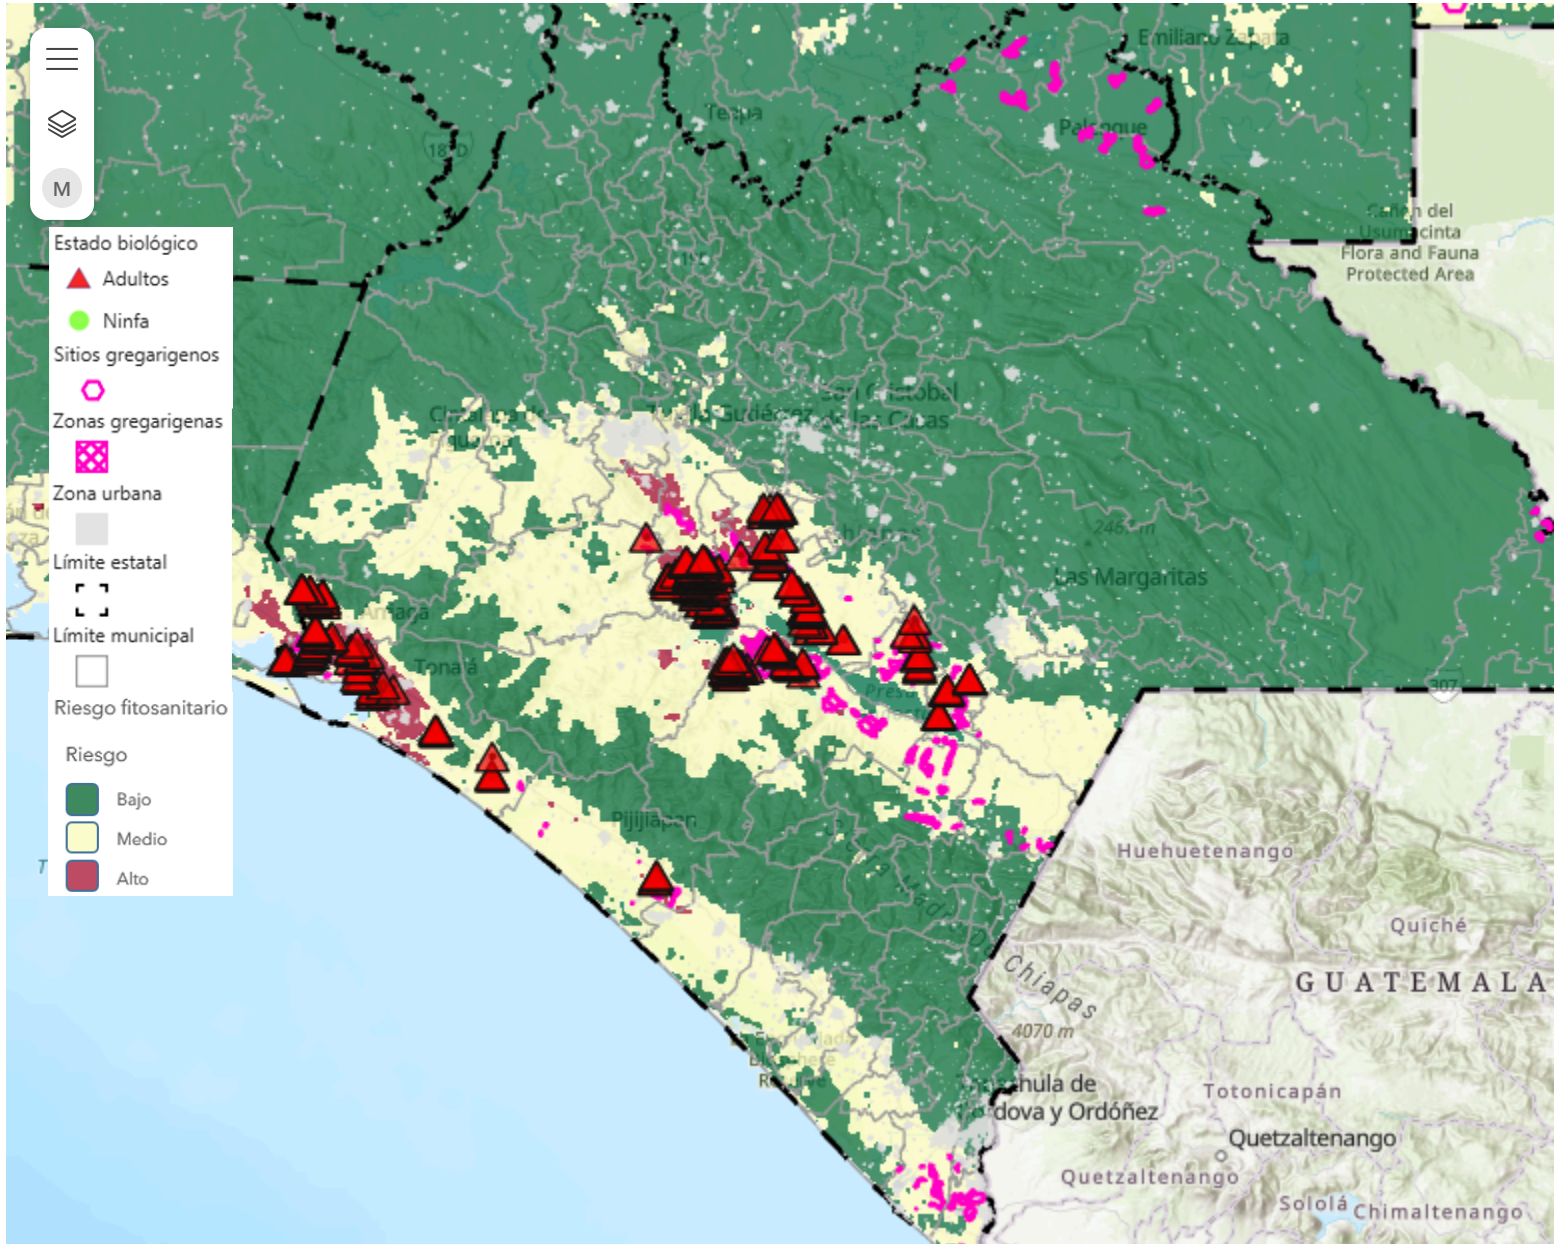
M

Estado biológico
Adultos
Ninfa
Sitios gregarigenos
Zonas gregarigenas
Zona urbana
Límite estatal
Límite municipal
Riesgo fitosanitario
Riesgo
Bajo
Medio
Alto

Emiliano Zapata
Tenosique
Palenque
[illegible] del Usumacinta Flora and Fauna Protected Area
San Cristóbal de las Casas
Tuxtla Gutiérrez
Las Margaritas
Arriaga
Tonalá
Pijijiapan
Chiapas
4070 m
Huehuetenango
Quiché
GUATEMALA
Totonicapán
Quetzaltenango
Quetzaltenango
Sololá
Chimaltenango
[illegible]hula de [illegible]dova y Ordóñez